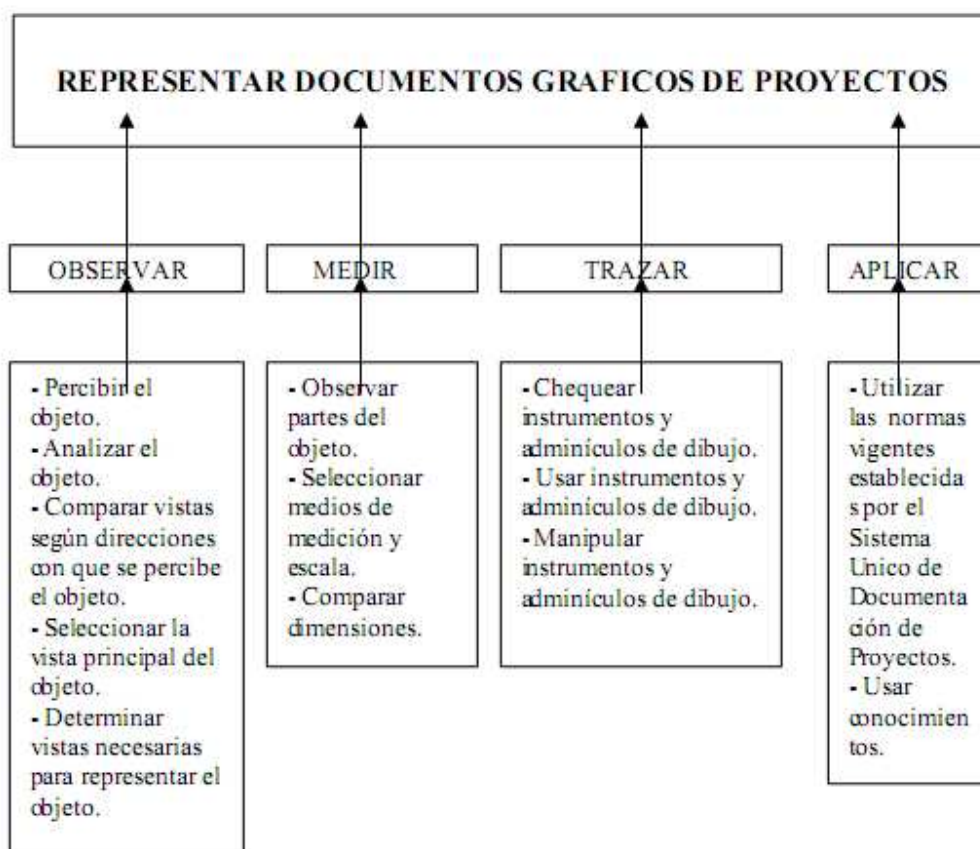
REPRESENTAR DOCUMENTOS GRAFICOS DE PROYECTOS

OBSERVAR

- Percibir el objeto.
- Analizar el objeto.
- Comparar vistas según direcciones con que se percibe el objeto.
- Seleccionar la vista principal del objeto.
- Determinar vistas necesarias para representar el objeto.

MEDIR

- Observar partes del objeto.
- Seleccionar medios de medición y escala.
- Comparar dimensiones.

TRAZAR

- Chequear instrumentos y adminículos de dibujo.
- Usar instrumentos y adminículos de dibujo.
- Manipular instrumentos y adminículos de dibujo.

APLICAR

- Utilizar las normas vigentes establecida s por el Sistema Unico de Documentación de Proyectos.
- Usar conocimientos.